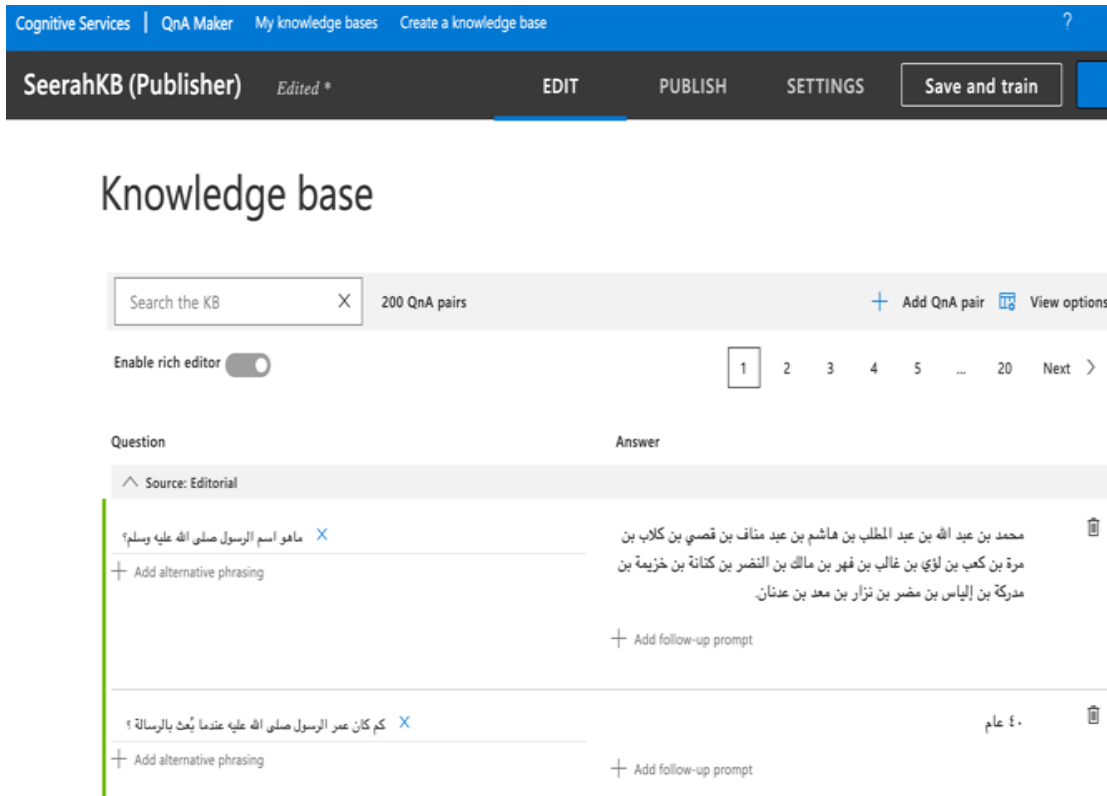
Cognitive Services | QnA Maker My knowledge bases Create a knowledge base ?

SeerahKB (Publisher) Edited * EDIT PUBLISH SETTINGS Save and train

Knowledge base

Search the KB X 200 QnA pairs + Add QnA pair View options

Enable rich editor

1 2 3 4 5 ... 20 Next >

Question

Answer

Source: Editorial

ماهو اسم الرسول صلى الله عليه وسلم؟ X

+ Add alternative phrasing

محمد بن عبد الله بن عبد المطلب بن هاشم بن عبد مناف بن قصي بن كلاب بن مرة بن كعب بن لؤي بن غالب بن فهر بن مالك بن النضر بن كنانة بن خزيمة بن مدركة بن إلياس بن مضر بن نزار بن معد بن عدنان.

+ Add follow-up prompt

كم كان عمر الرسول صلى الله عليه عندما بُعث بالرسالة ؟ X

+ Add alternative phrasing

٤٠ عام

+ Add follow-up prompt